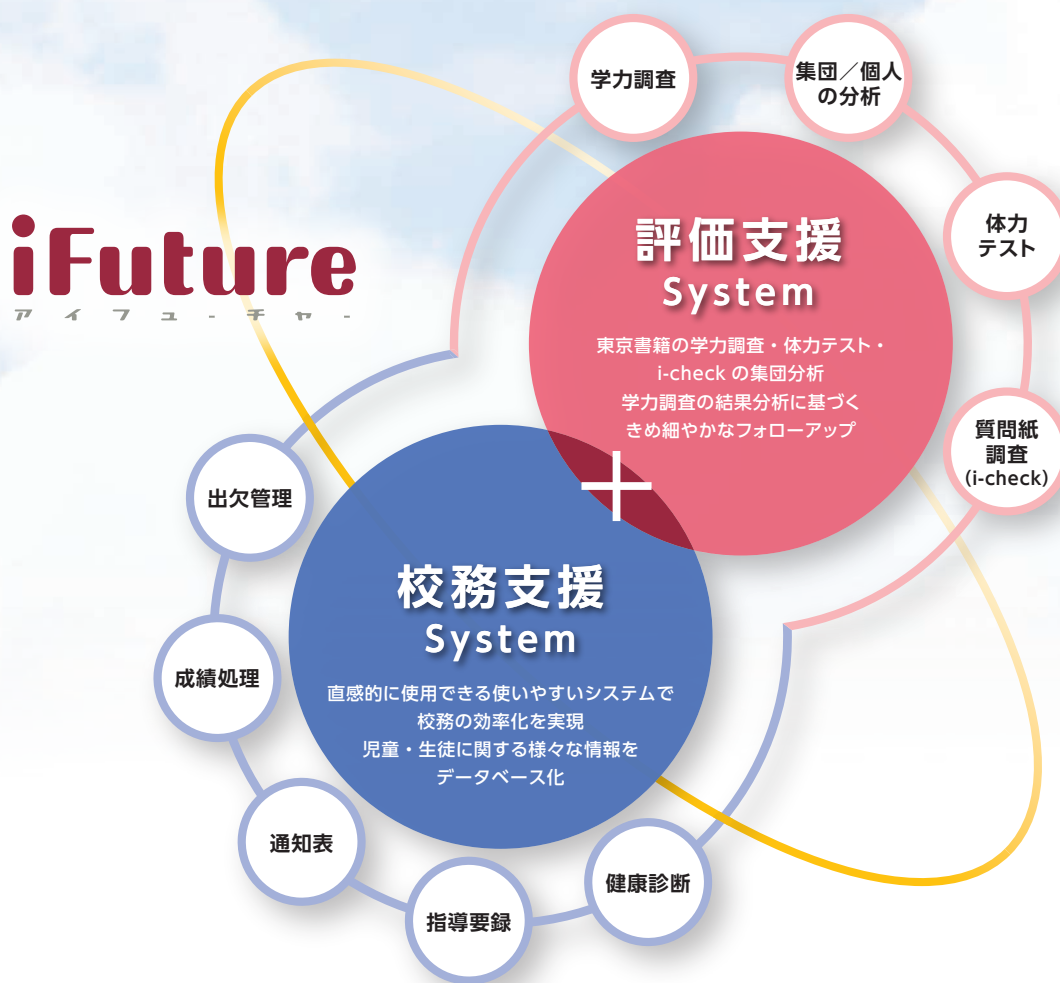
iFuture
アイフューチャー

学力調査

集団／個人の分析

体力テスト

質問紙調査 (i-check)

評価支援
System

東京書籍の学力調査・体力テスト・i-check の集団分析
学力調査の結果分析に基づくきめ細やかなフォローアップ

＋

校務支援
System

直感的に使用できる使いやすいシステムで校務の効率化を実現
児童・生徒に関する様々な情報をデータベース化

出欠管理

成績処理

通知表

指導要録

健康診断